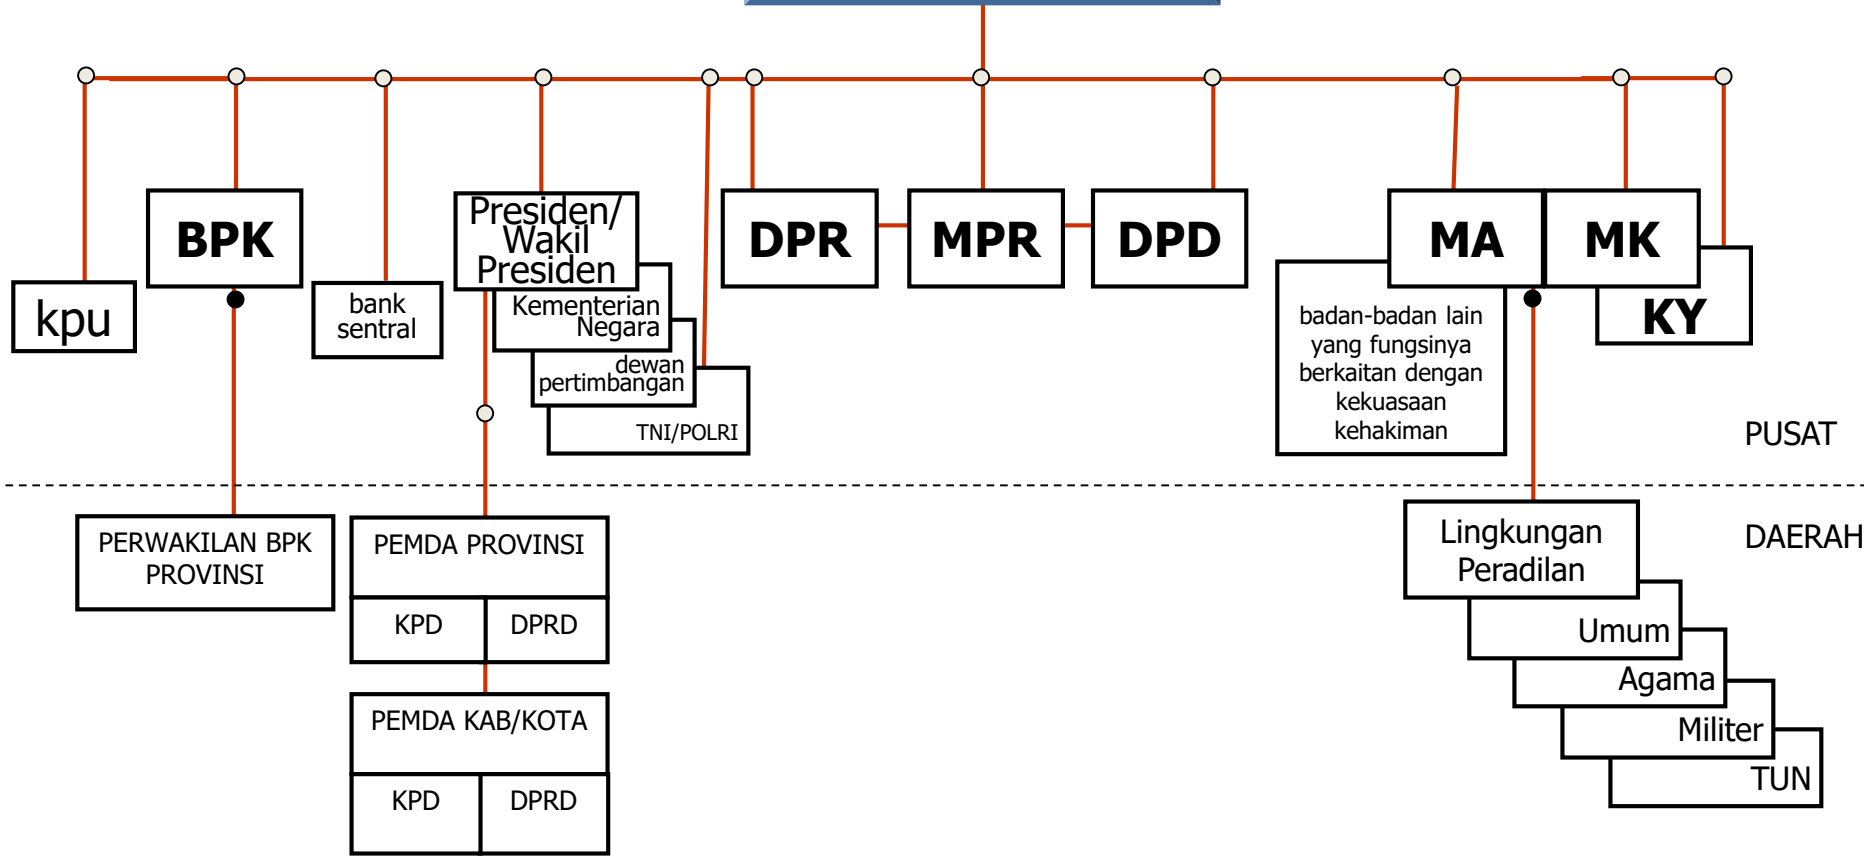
BPK

kpu

bank sentral

Presiden/ Wakil Presiden

Kementerian Negara

dewan pertimbangan

TNI/POLRI

DPR

MPR

DPD

MA

MK

KY

badan-badan lain yang fungsinya berkaitan dengan kekuasaan kehakiman

PUSAT

DAERAH

PERWAKILAN BPK PROVINSI

PEMDA PROVINSI

| KPD | DPRD |
|---|---|

PEMDA KAB/KOTA

| KPD | DPRD |
|---|---|

Lingkungan Peradilan

Umum

Agama

Militer

TUN